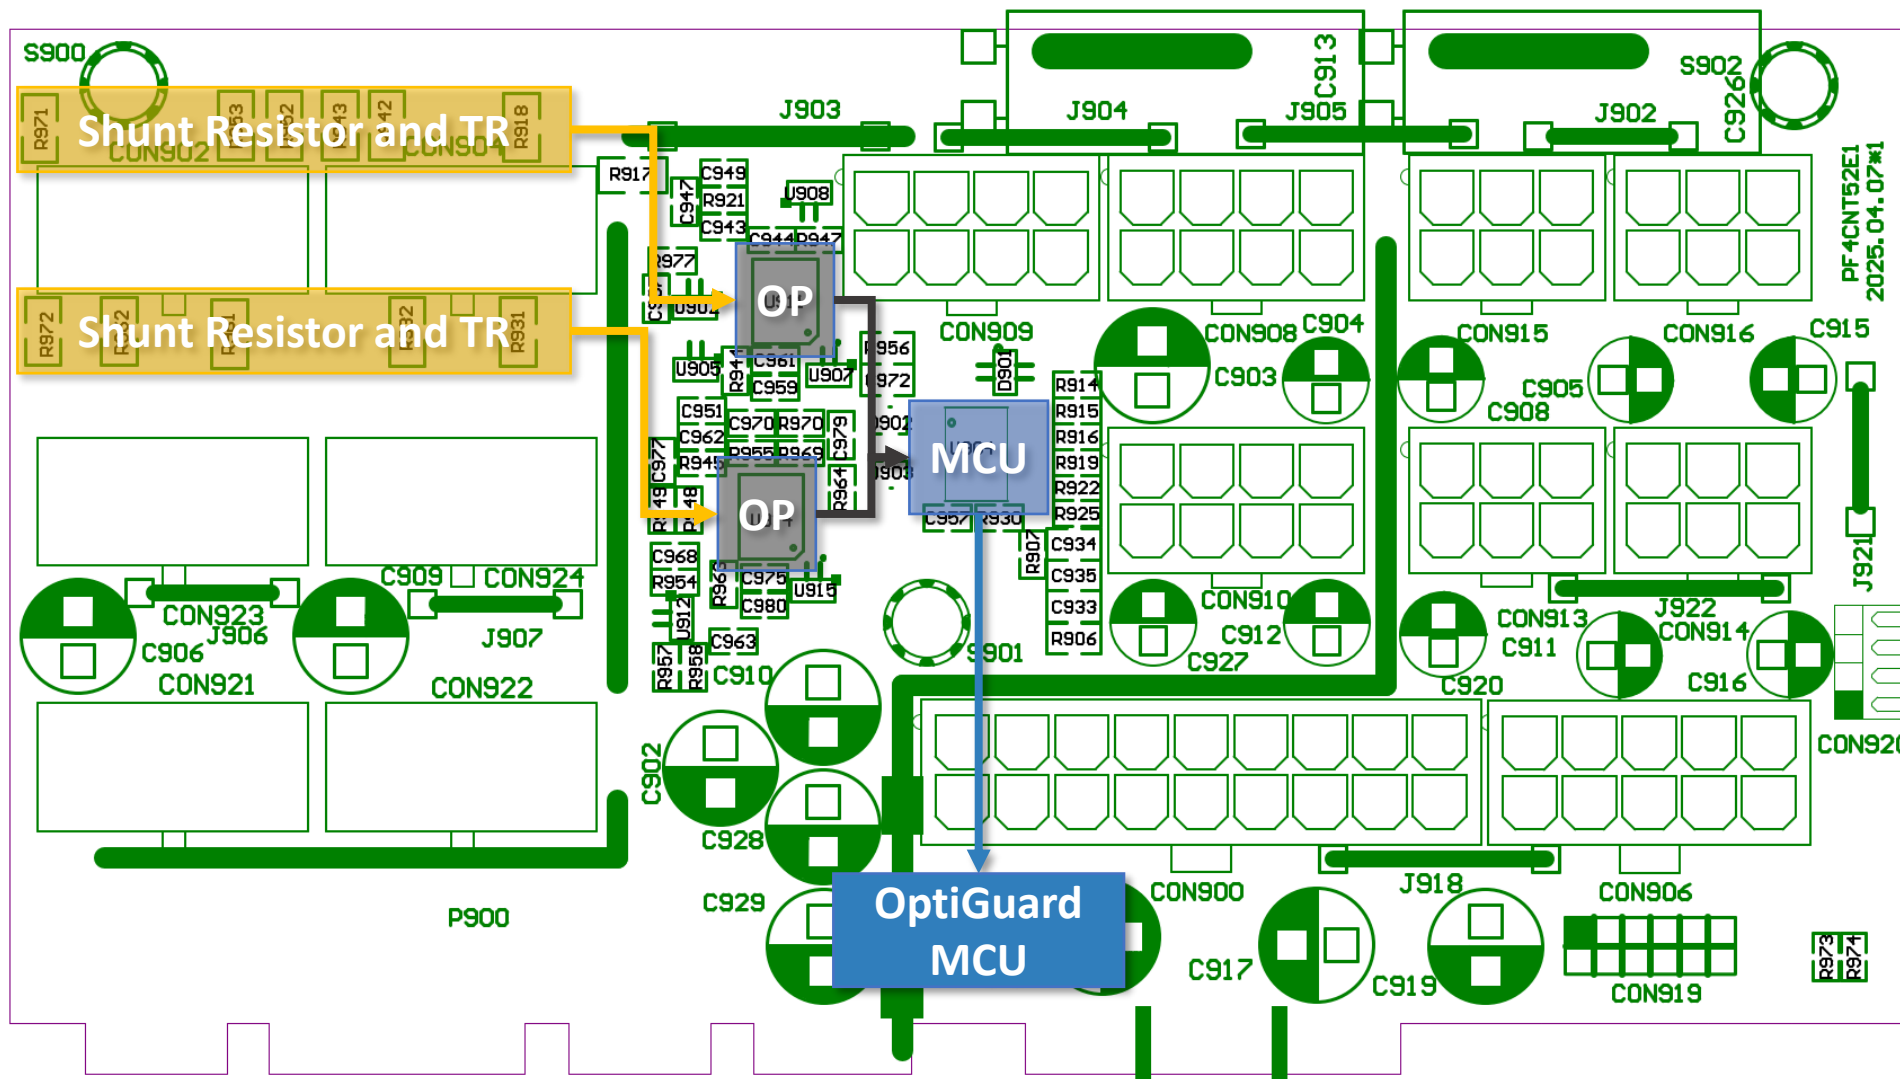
S900

Shunt Resistor and TR

Shunt Resistor and TR

R971 CON902 R918 CON904

R972 R931

J903 J904 C913 J905 J902 S902 C926

PF4CNT52E1
2025.04.07#1

R917 C949 C947 R921 U908 C943 C944 R947 R977 U902

OP

OP

MCU

OptiGuard
MCU

CON909 CON908 C904 CON915 CON916 C915

R956 U905 R944 C961 C959 U907 R972 D901

C903 C905 C908

R914 R915 R916 R919 R922 R925

C951 C962 C970 R970 C979 R945 R955 R969 U901 U903

C977 R964 C957 R930 R907

C934 C935 C933 R906

C968 R954 C975 U915 C980 R963 U912 C963 R957 R958 C910

C909 CON924 CON923 J906 C906 J907 CON921 CON922

S901 CON910 C912 C927 CON913 C911 J922 CON914 J921 C920 C916 CON920

C902 C928 C929 P900

CON900 J918 CON906 C917 C919 CON919 R973 R974